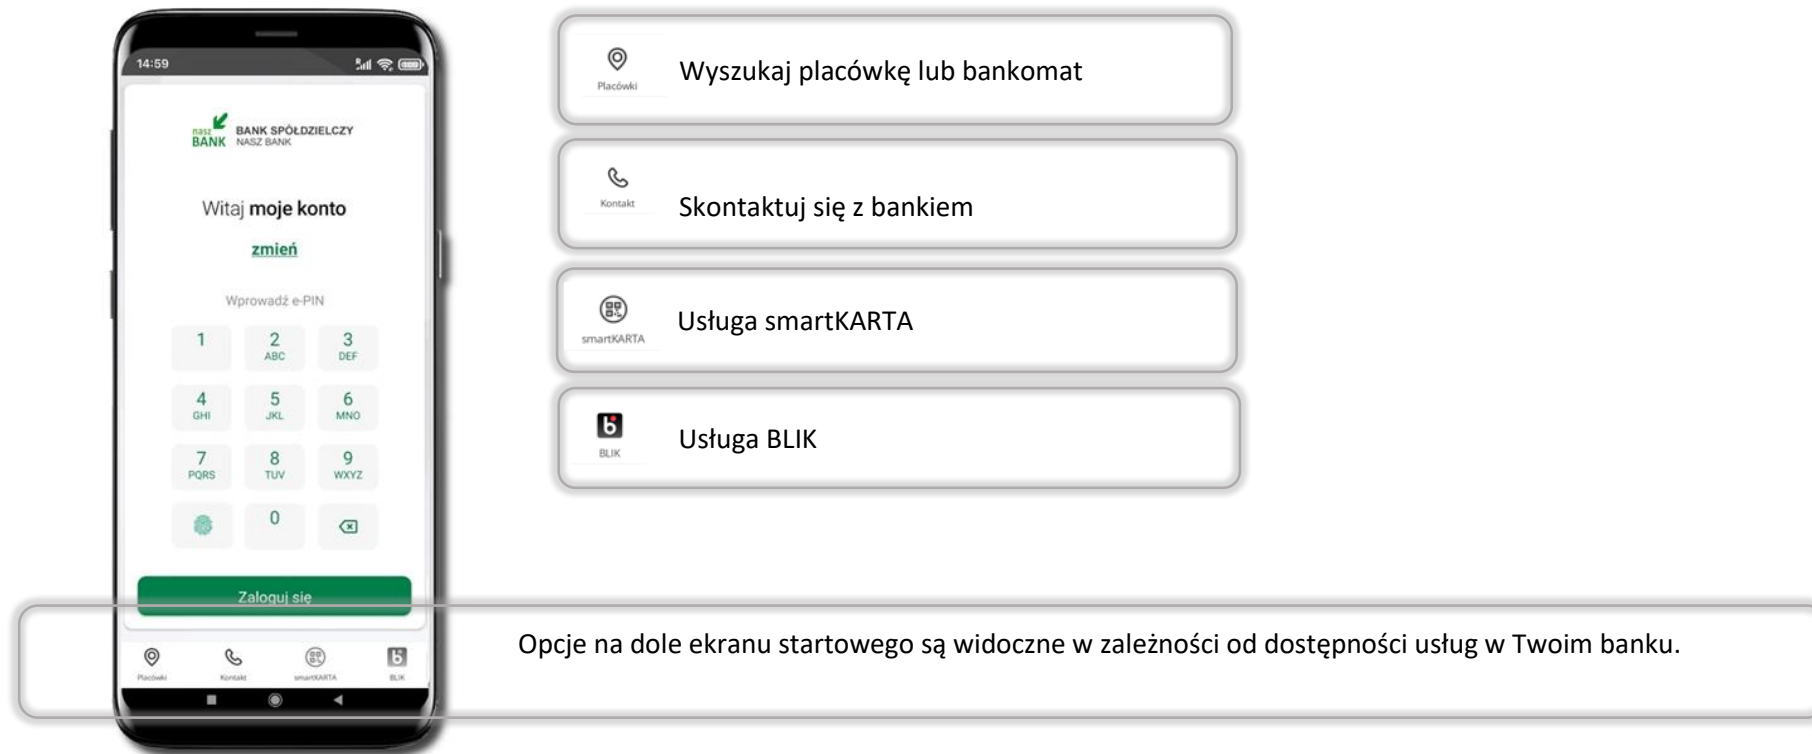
14:59

nasz BANK BANK SPÓŁDZIELCZY NASZ BANK

Witaj moje konto

zmień

Wprowadź e-PIN

1
2 ABC
3 DEF
4 GHI
5 JKL
6 MNO
7 PQRS
8 TUV
9 WXYZ
0

Zaloguj się

Placówki
Kontakt
smartKARTA
BLIK

Placówki
Wyszukaj placówkę lub bankomat

Kontakt
Skontaktuj się z bankiem

smartKARTA
Usługa smartKARTA

BLIK
Usługa BLIK

Opcje na dole ekranu startowego są widoczne w zależności od dostępności usług w Twoim banku.